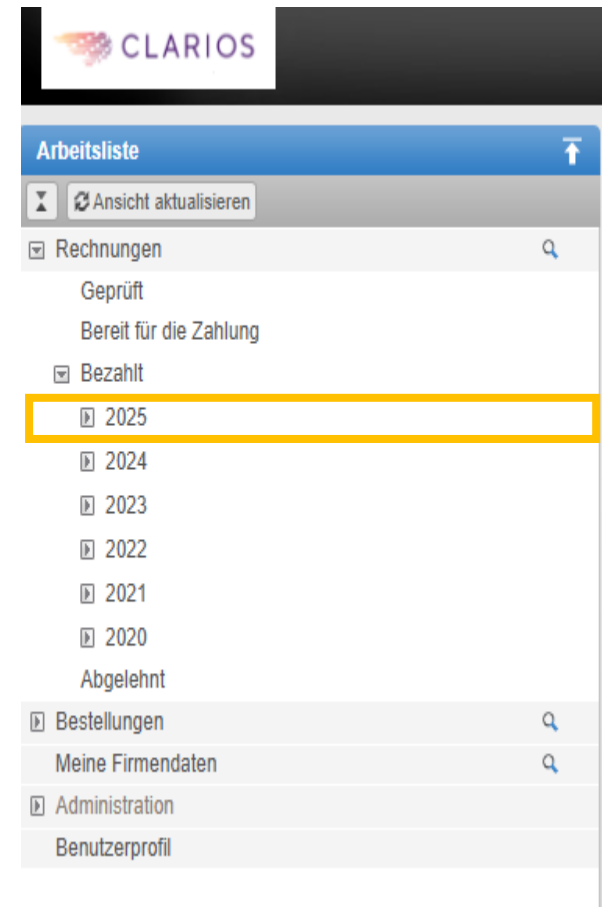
CLARIOS

Arbeitsliste

Ansicht aktualisieren

Rechnungen

Geprüft

Bereit für die Zahlung

Bezahlt

2025

2024

2023

2022

2021

2020

Abgelehnt

Bestellungen

Meine Firmendaten

Administration

Benutzerprofil